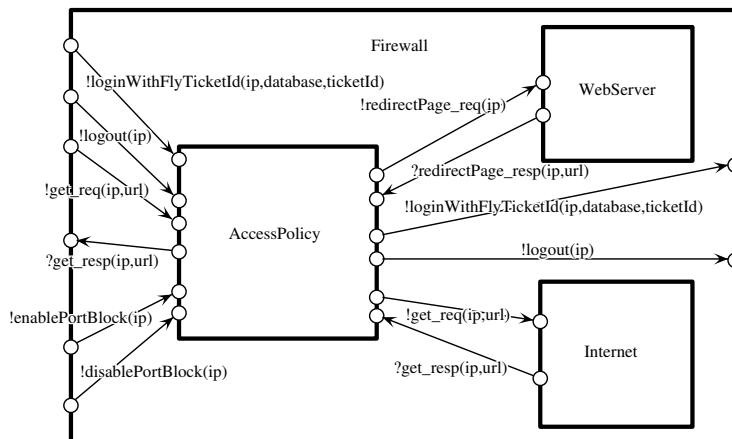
Firewall

!loginWithFlyTicketId(ip,database,ticketId)

!logout(ip)

!get_req(ip,url)

?get_resp(ip,url)

!enablePortBlock(ip)

!disablePortBlock(ip)

AccessPolicy

WebServer

!redirectPage_req(ip)

?redirectPage_resp(ip,url)

!loginWithFlyTicketId(ip,database,ticketId)

!logout(ip)

!get_req(ip,url)

?get_resp(ip,url)

Internet